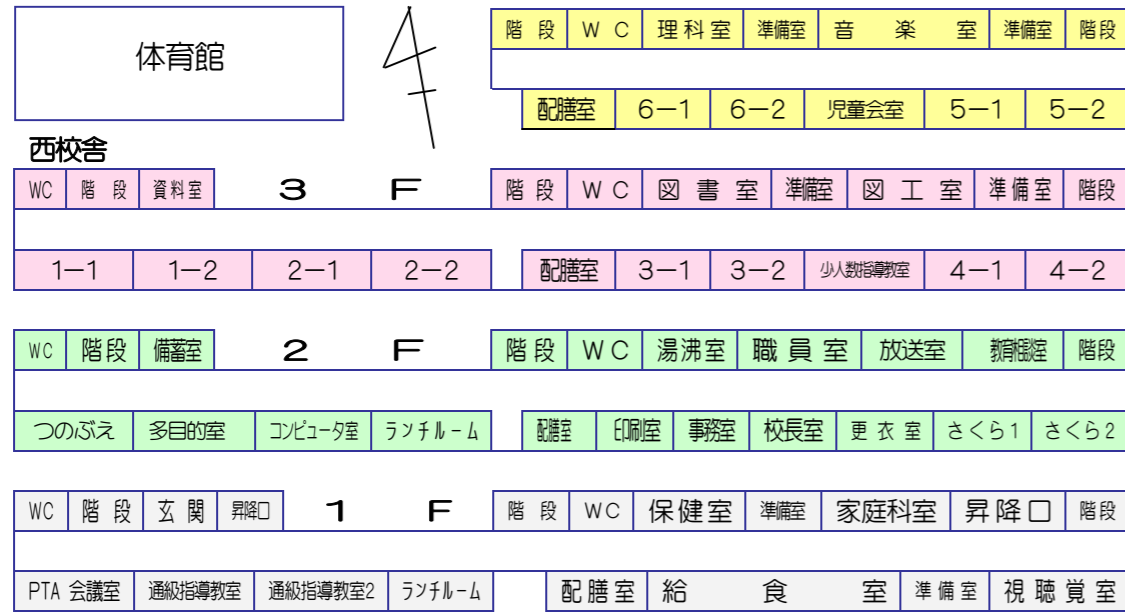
体育館

西校舎

| 階段 | WC | 理科室 | 準備室 | 音楽室 | 準備室 | 階段 |
|---|---|---|---|---|---|---|

| 配膳室 | 6－1 | 6－2 | 児童会室 | 5－1 | 5－2 |
|---|---|---|---|---|---|

| WC | 階段 | 資料室 | ３　F |
|---|---|---|---|

| 階段 | WC | 図書室 | 準備室 | 図工室 | 準備室 | 階段 |
|---|---|---|---|---|---|---|

| 1－1 | 1－2 | 2－1 | 2－2 |
|---|---|---|---|

| 配膳室 | 3－1 | 3－2 | 少人数指導教室 | 4－1 | 4－2 |
|---|---|---|---|---|---|

| WC | 階段 | 備蓄室 | ２　F |
|---|---|---|---|

| 階段 | WC | 湯沸室 | 職員室 | 放送室 | 教育相談室 | 階段 |
|---|---|---|---|---|---|---|

| つのぶえ | 多目的室 | コンピュータ室 | ランチルーム |
|---|---|---|---|

| 配膳室 | 印刷室 | 事務室 | 校長室 | 更衣室 | さくら1 | さくら2 |
|---|---|---|---|---|---|---|

| WC | 階段 | 玄関 | 昇降口 | １　F |
|---|---|---|---|---|

| 階段 | WC | 保健室 | 準備室 | 家庭科室 | 昇降口 | 階段 |
|---|---|---|---|---|---|---|

| PTA 会議室 | 通級指導教室 | 通級指導教室2 | ランチルーム |
|---|---|---|---|

| 配膳室 | 給食室 | 準備室 | 視聴覚室 |
|---|---|---|---|